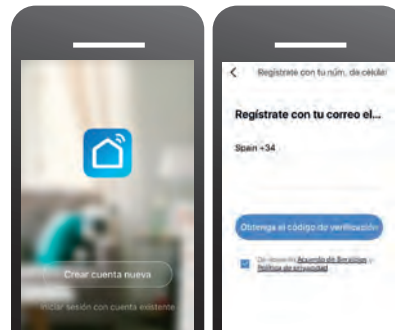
Crear cuenta nueva

Iniciar sesión con cuenta existente

<

Regístrate con tu núm. de celular

Regístrate con tu correo el...

Spain +34

Obtenga el código de verificación

De acuerdo Acuerdo de Servicios y Política de privacidad